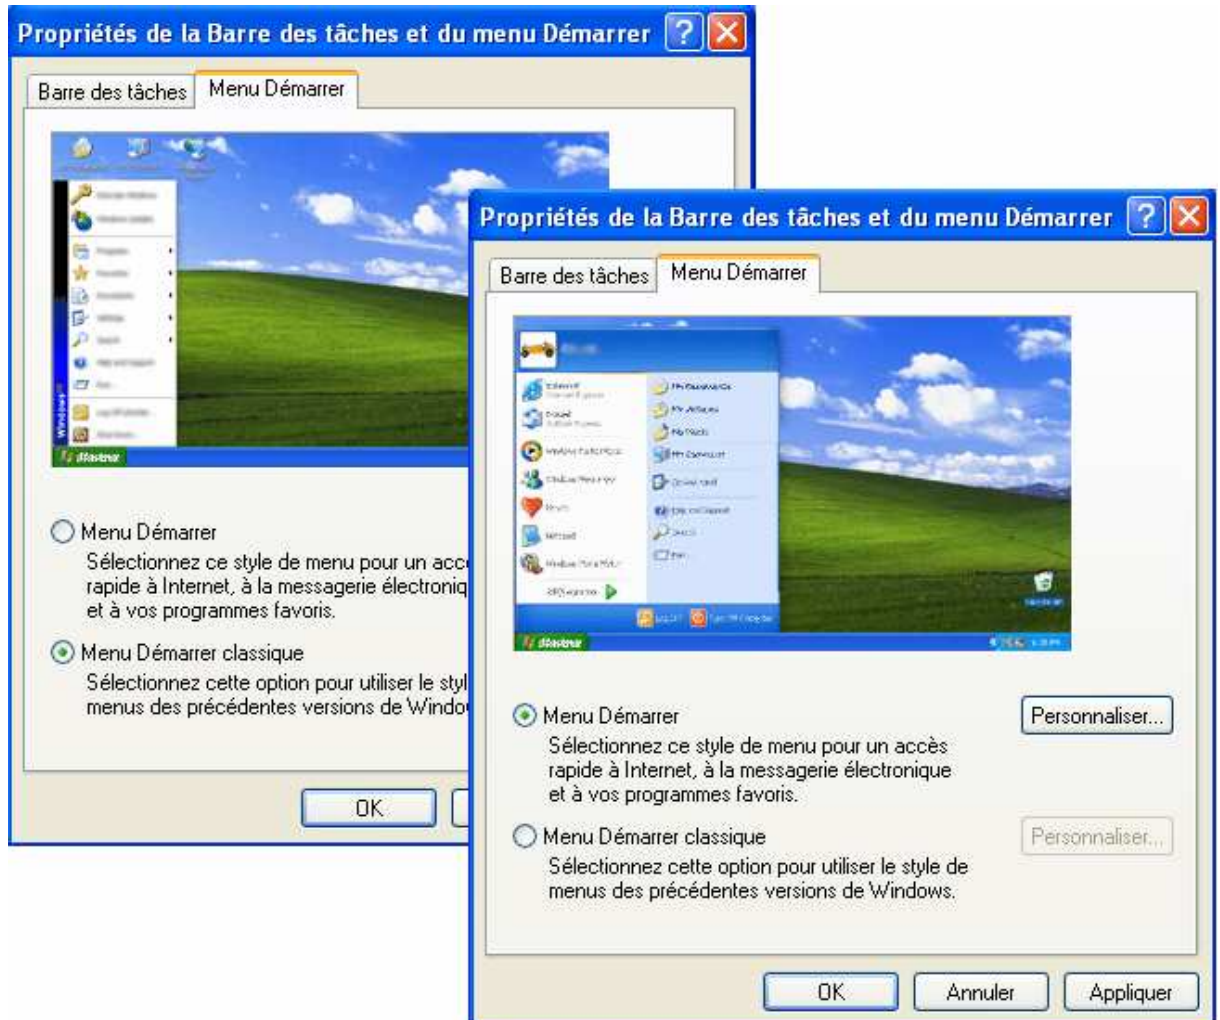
Propriétés de la Barre des tâches et du menu Démarrer

Barre des tâches | Menu Démarrer

démarrer

Menu Démarrer
Sélectionnez ce style de menu pour un acc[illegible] rapide à Internet, à la messagerie électroniq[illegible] et à vos programmes favoris.

Menu Démarrer classique
Sélectionnez cette option pour utiliser le styl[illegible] menus des précédentes versions de Windo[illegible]

OK

Propriétés de la Barre des tâches et du menu Démarrer

Barre des tâches | Menu Démarrer

démarrer

Menu Démarrer
Sélectionnez ce style de menu pour un accès rapide à Internet, à la messagerie électronique et à vos programmes favoris.

Personnaliser...

Menu Démarrer classique
Sélectionnez cette option pour utiliser le style de menus des précédentes versions de Windows.

Personnaliser...

OK | Annuler | Appliquer